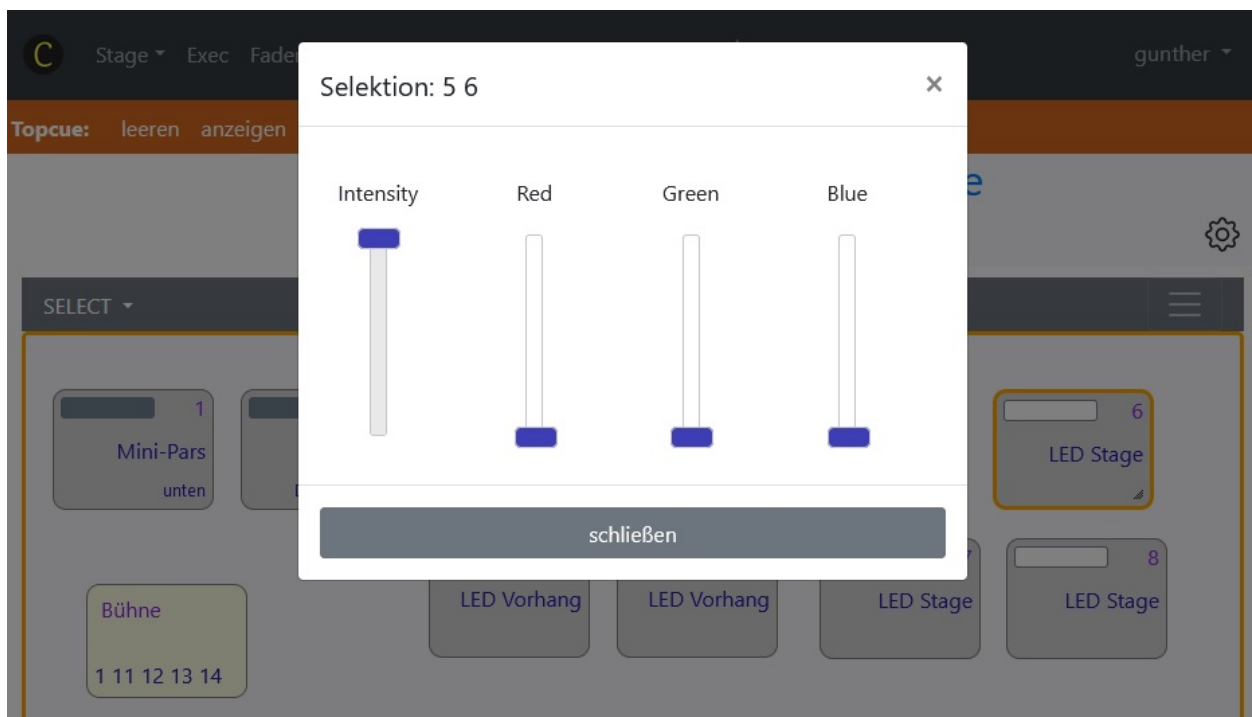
C Stage ▾ Exec Fader

gunther ▾

Topcue: leeren anzeigen

SELECT ▾

1
Mini-Pars
unten

6
LED Stage

8
LED Stage

Bühne
1 11 12 13 14

LED Vorhang

LED Vorhang

LED Stage

Selektion: 5 6

×

Intensity

Red

Green

Blue

schließen